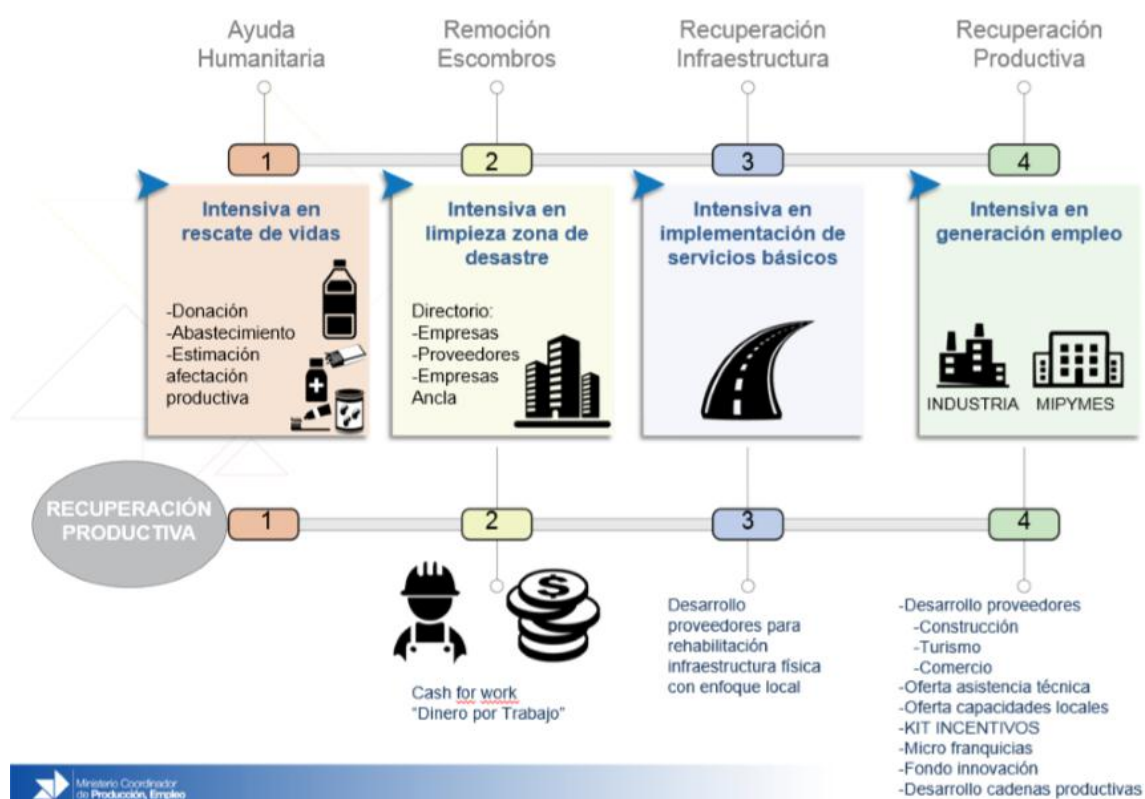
Ayuda Humanitaria

Remoción Escombros

Recuperación Infraestructura

Recuperación Productiva

1

2

3

4

Intensiva en rescate de vidas

-Donación
-Abastecimiento
-Estimación afectación productiva

Intensiva en limpieza zona de desastre

Directorio:
-Empresas
-Proveedores
-Empresas Ancla

Intensiva en implementación de servicios básicos

Intensiva en generación empleo

INDUSTRIA

MIPYMES

RECUPERACIÓN PRODUCTIVA

1

2

3

4

Cash for work
"Dinero por Trabajo"

Desarrollo proveedores para rehabilitación infraestructura física con enfoque local

-Desarrollo proveedores
-Construcción
-Turismo
-Comercio
-Oferta asistencia técnica
-Oferta capacidades locales
-KIT INCENTIVOS
-Micro franquicias
-Fondo innovación
-Desarrollo cadenas productivas

Ministerio Coordinador de Producción, Empleo